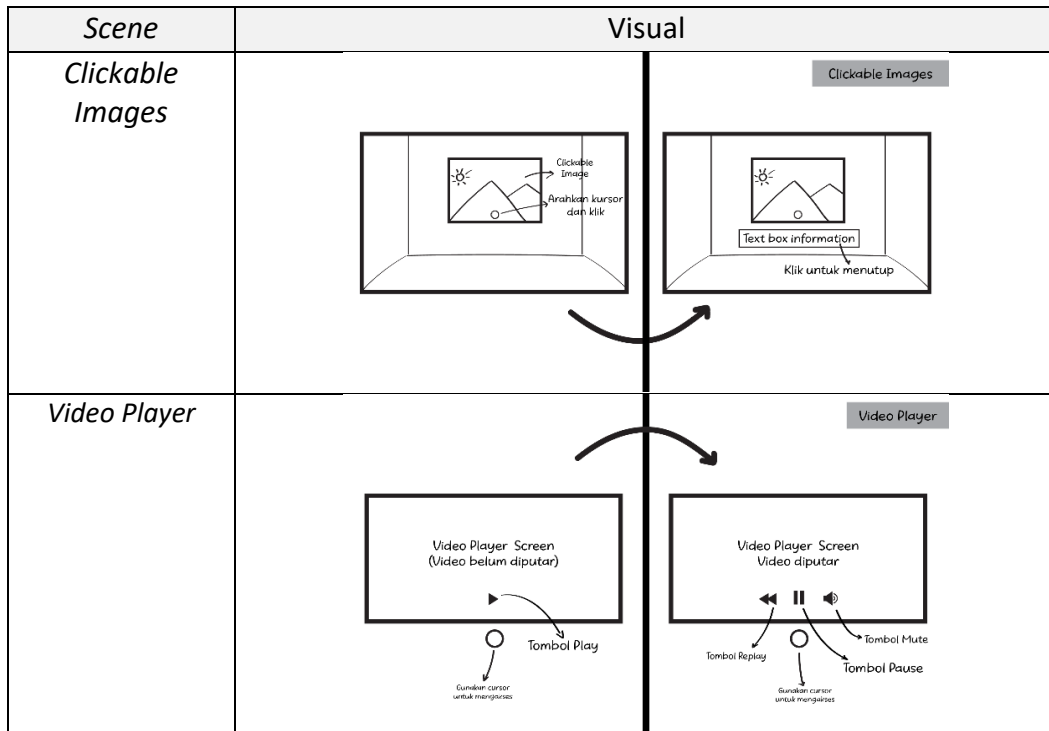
| Scene | Visual |
|---|---|
| Clickable Images | Clickable Images<br>Clickable Image<br>Arahkan kursor dan klik<br>Text box information<br>Klik untuk menutup |
| Video Player | Video Player<br>Video Player Screen (Video belum diputar)<br>Tombol Play<br>Gunakan cursor untuk mengakses<br>Video Player Screen Video diputar<br>Tombol Replay<br>Tombol Pause<br>Tombol Mute<br>Gunakan cursor untuk mengakses |